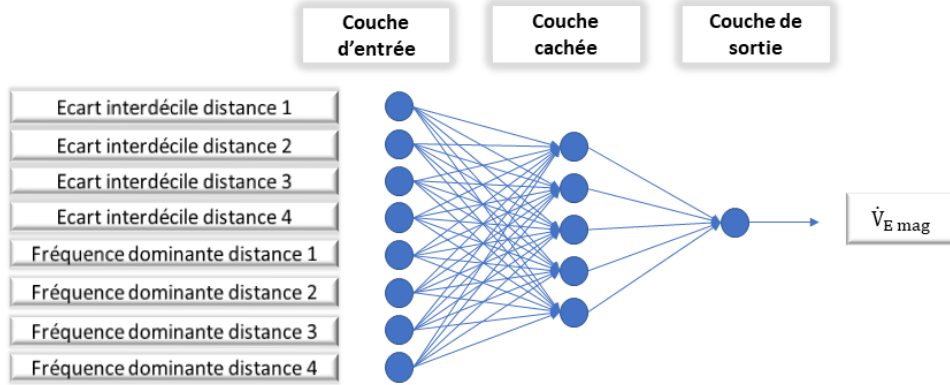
Couche d’entrée

Couche cachée

Couche de sortie

Ecart interdécile distance 1

Ecart interdécile distance 2

Ecart interdécile distance 3

Ecart interdécile distance 4

Fréquence dominante distance 1

Fréquence dominante distance 2

Fréquence dominante distance 3

Fréquence dominante distance 4

$\dot{V}_{E\ mag}$